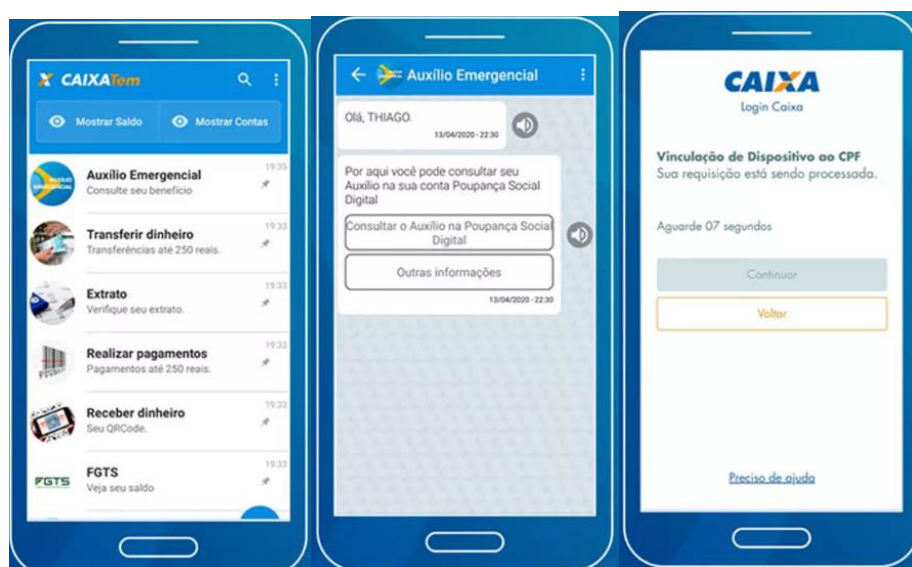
CAIXATem

Mostrar Saldo

Mostrar Contas

Auxílio Emergencial
Consulte seu benefício
19:35

Transferir dinheiro
Transferências até 250 reais.
19:33

Extrato
Verifique seu extrato.
19:33

Realizar pagamentos
Pagamentos até 250 reais.
19:33

Receber dinheiro
Seu QRCode.
19:33

FGTS
FGTS
Veja seu saldo
19:33

Auxílio Emergencial

Olá, THIAGO.
13/04/2020 - 22:30

Por aqui você pode consultar seu Auxílio na sua conta Poupança Social Digital

Consultar o Auxílio na Poupança Social Digital

Outras informações
13/04/2020 - 22:30

CAIXA
Login Caixa

Vinculação de Dispositivo ao CPF
Sua requisição está sendo processada.

Aguarde 07 segundos

Continuar

Voltar

Preciso de ajuda